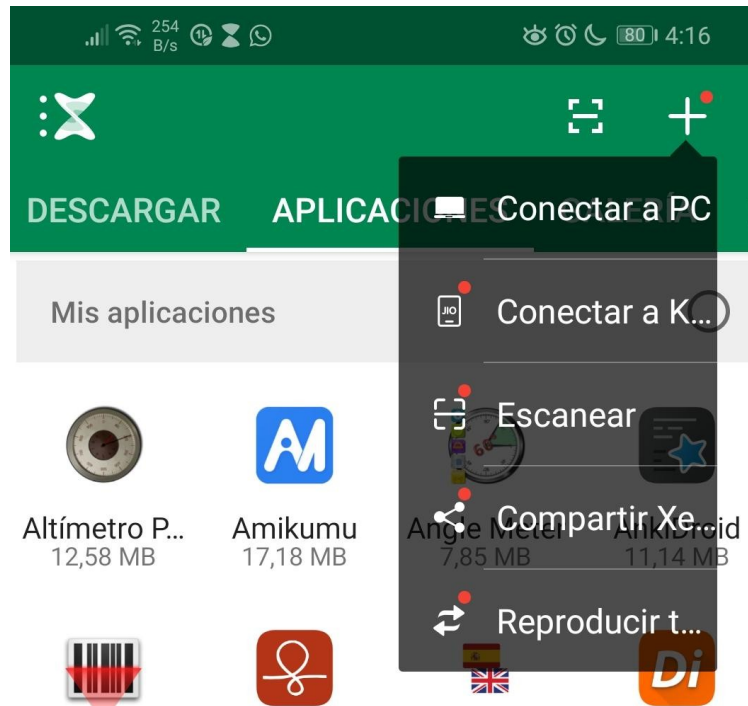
254 B/s

80 4:16

DESCARGAR APLICACIONES

Conectar a PC

Mis aplicaciones

JIO

Conectar a K...

Escanear

Compartir Xe...

Reproducir t...

Altímetro P... 12,58 MB

Amikumu 17,18 MB

Angle Meter 7,85 MB

AnkiDroid 11,14 MB

Di